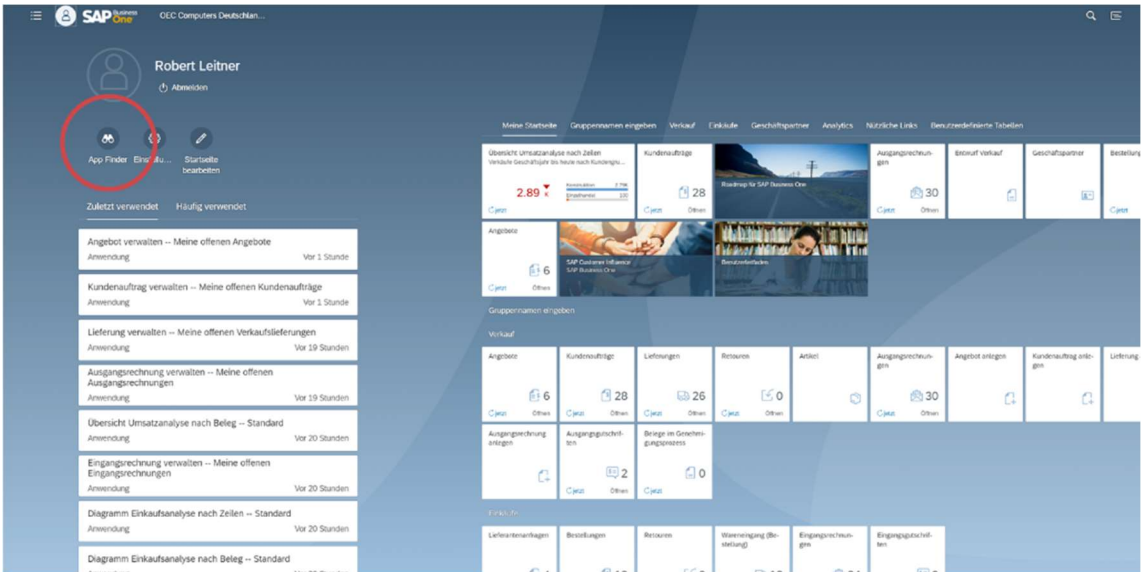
SAP Business One OEC Computers Deutschlan...

Robert Leitner
Abmelden

App Finder Einstellu... Startseite bearbeiten

Zuletzt verwendet Häufig verwendet

Angebot verwalten -- Meine offenen Angebote
Anwendung Vor 1 Stunde

Kundenauftrag verwalten -- Meine offenen Kundenaufträge
Anwendung Vor 1 Stunde

Lieferung verwalten -- Meine offenen Verkaufslieferungen
Anwendung Vor 19 Stunden

Ausgangsrechnung verwalten -- Meine offenen Ausgangsrechnungen
Anwendung Vor 19 Stunden

Übersicht Umsatzanalyse nach Beleg -- Standard
Anwendung Vor 20 Stunden

Eingangsrechnung verwalten -- Meine offenen Eingangsrechnungen
Anwendung Vor 20 Stunden

Diagramm Einkaufsanalyse nach Zeilen -- Standard
Anwendung Vor 20 Stunden

Diagramm Einkaufsanalyse nach Beleg -- Standard

Meine Startseite Gruppennamen eingeben Verkauf Einkäufe Geschäftspartner Analytics Nützliche Links Benutzerdefinierte Tabellen

Übersicht Umsatzanalyse nach Zeilen
Verkäufe Geschäftsjahr bis heute nach Kundengru...
2.89 K
Jetzt

Kundenaufträge
28
Jetzt Öffnen

Roadmap für SAP Business One

Ausgangsrechnungen
30
Jetzt Öffnen

Entwurf Verkauf

Geschäftspartner

Bestellung
Jetzt

Angebote
6
Jetzt Öffnen

SAP Customer Influence SAP Business One

Benutzerleitfaden

Gruppennamen eingeben

Verkauf

Angebote
6
Jetzt Öffnen

Kundenaufträge
28
Jetzt Öffnen

Lieferungen
26
Jetzt Öffnen

Retouren
0
Jetzt Öffnen

Artikel

Ausgangsrechnungen
30
Jetzt Öffnen

Angebot anlegen

Kundenauftrag anlegen

Lieferung

Ausgangsrechnung anlegen

Ausgangsgutschriften
2
Jetzt Öffnen

Belege im Genehmigungsprozess
0
Jetzt

Einkäufe

Lieferantenanfragen

Bestellungen

Retouren

Wareneingang (Bestellung)

Eingangsrechnungen

Eingangsgutschriften